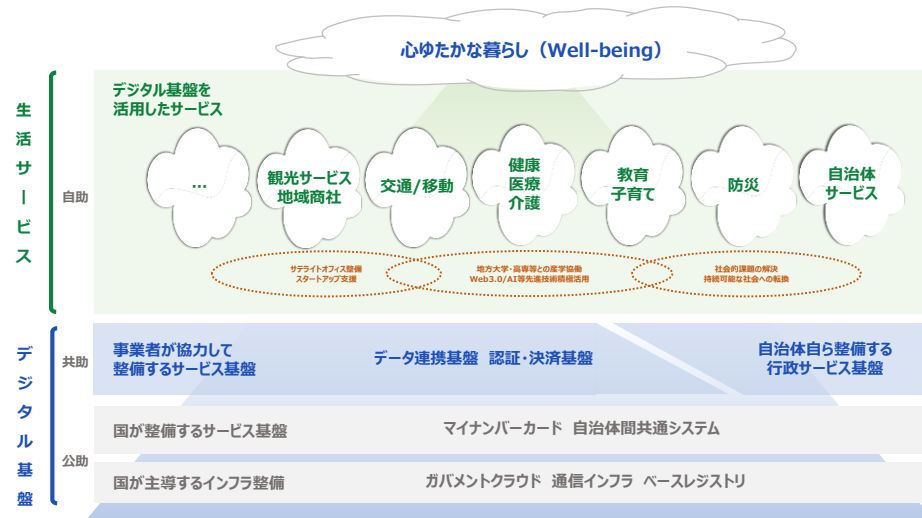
心ゆたかな暮らし（Well-being）

生活サービス

デジタル基盤を活用したサービス

自助

…

観光サービス
地域商社

交通/移動

健康
医療
介護

教育
子育て

防災

自治体
サービス

サテライトオフィス整備
スタートアップ支援

地方大学・高専等との産学協働
Web3.0/AI等先進技術積極活用

社会的課題の解決
持続可能な社会への転換

デジタル基盤

共助

事業者が協力して
整備するサービス基盤

データ連携基盤　認証・決済基盤

自治体自ら整備する
行政サービス基盤

公助

国が整備するサービス基盤

マイナンバーカード　自治体間共通システム

国が主導するインフラ整備

ガバメントクラウド　通信インフラ　ベースレジストリ